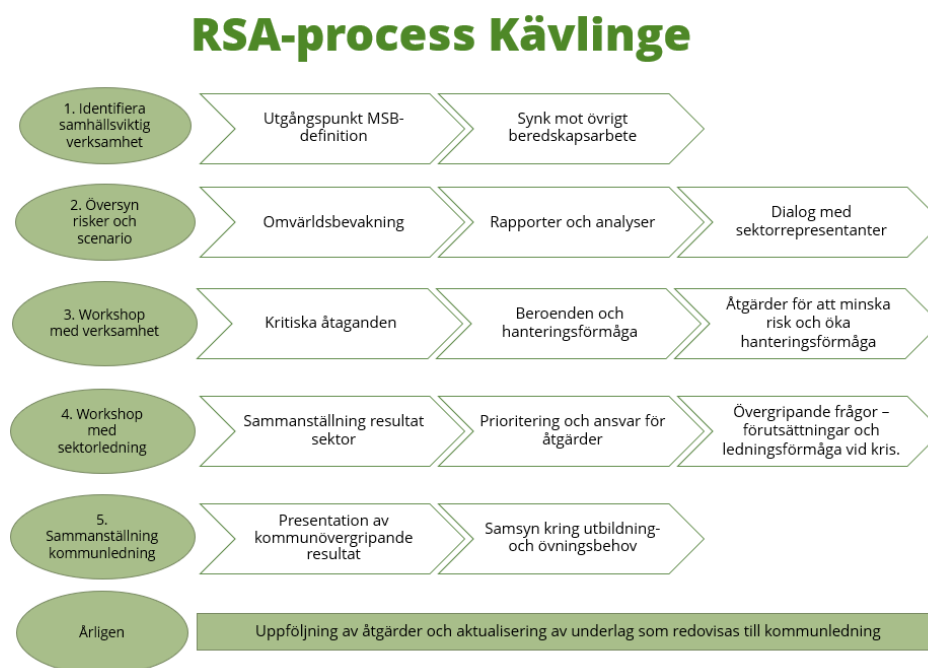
RSA-process Kävlinge

1. Identifiera samhällsviktig verksamhet

Utgångspunkt MSB-definition

Synk mot övrigt beredskapsarbete

2. Översyn risker och scenario

Omvärldsbevakning

Rapporter och analyser

Dialog med sektorrepresentanter

3. Workshop med verksamhet

Kritiska åtaganden

Beroenden och hanteringsförmåga

Åtgärder för att minska risk och öka hanteringsförmåga

4. Workshop med sektorledning

Sammanställning resultat sektor

Prioritering och ansvar för åtgärder

Övergripande frågor – förutsättningar och ledningsförmåga vid kris.

5. Sammanställning kommunledning

Presentation av kommunövergripande resultat

Samsyn kring utbildning- och övningsbehov

Årligen

Uppföljning av åtgärder och aktualisering av underlag som redovisas till kommunledning